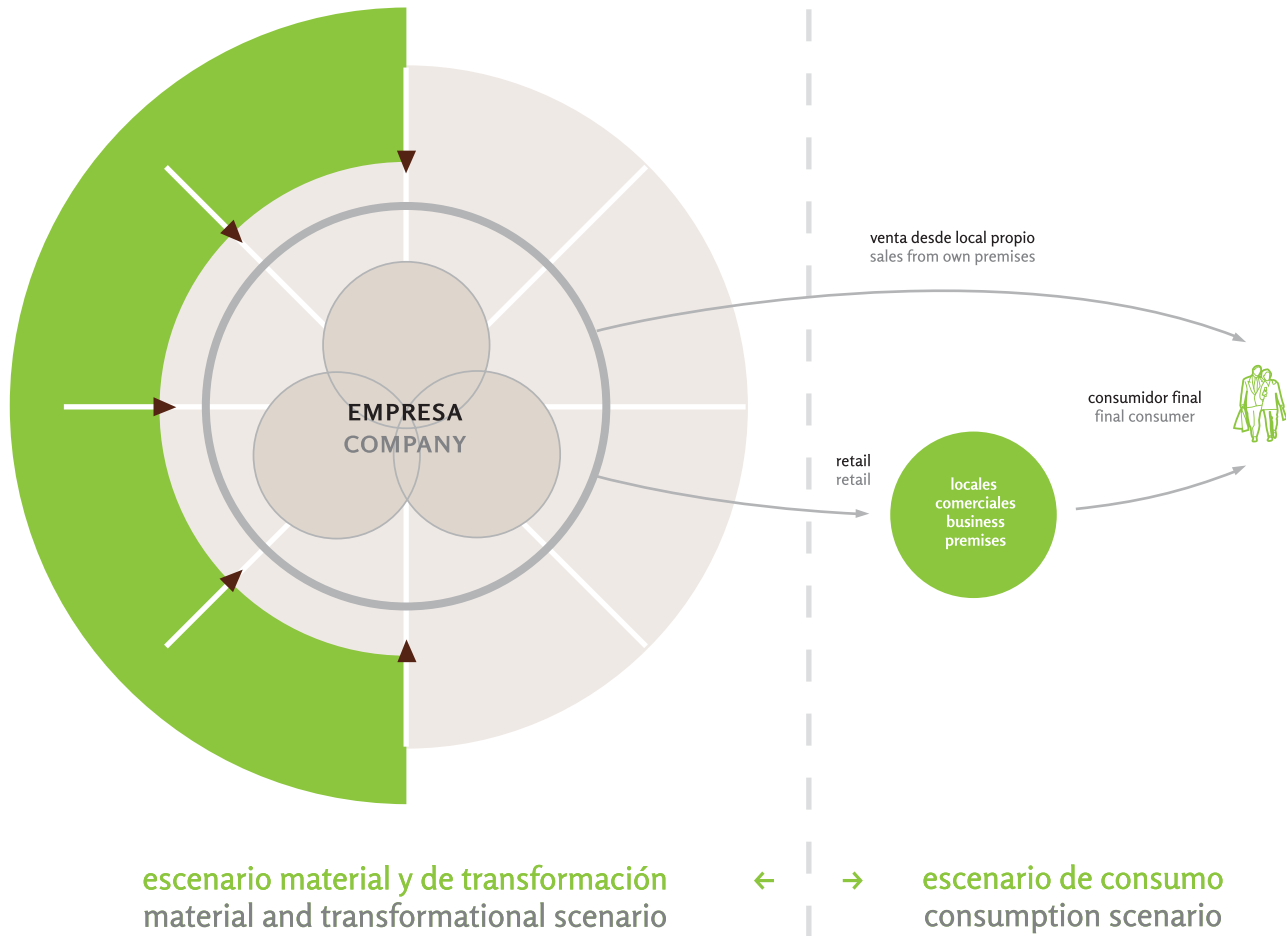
EMPRESA
COMPANY

venta desde local propio
sales from own premises

consumidor final
final consumer

retail
retail

locales comerciales
business premises

escenario material y de transformación
material and transformational scenario

←

→

escenario de consumo
consumption scenario